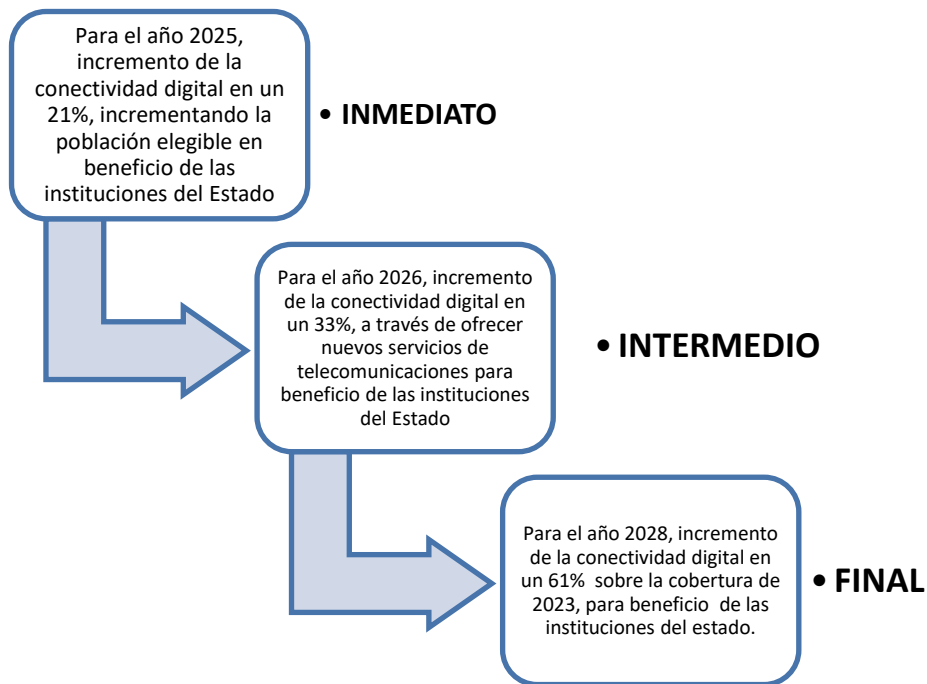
Para el año 2025, incremento de la conectividad digital en un 21%, incrementando la población elegible en beneficio de las instituciones del Estado

• INMEDIATO

Para el año 2026, incremento de la conectividad digital en un 33%, a través de ofrecer nuevos servicios de telecomunicaciones para beneficio de las instituciones del Estado

• INTERMEDIO

Para el año 2028, incremento de la conectividad digital en un 61% sobre la cobertura de 2023, para beneficio de las instituciones del estado.

• FINAL